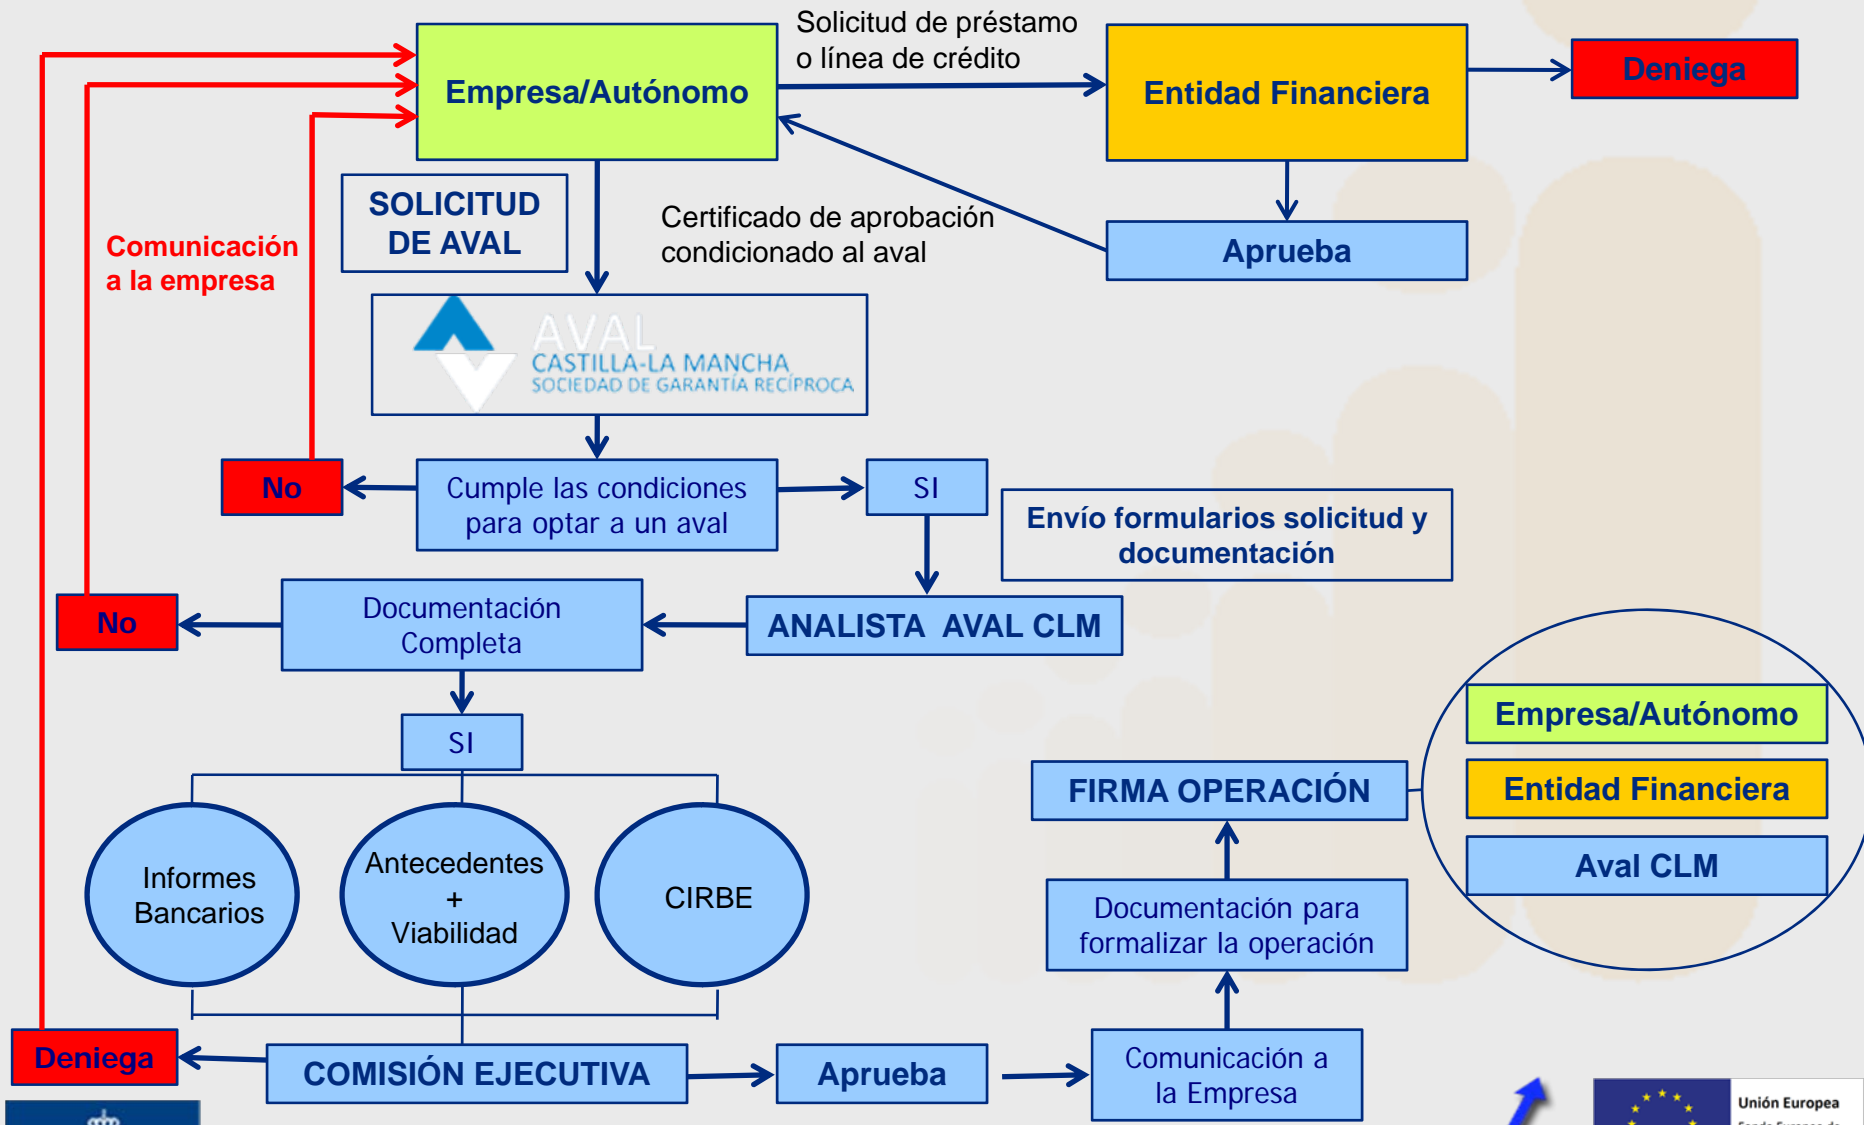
Empresa/Autónomo

Solicitud de préstamo o línea de crédito

Entidad Financiera

Deniega

Aprueba

Certificado de aprobación condicionado al aval

SOLICITUD DE AVAL

Comunicación a la empresa

AVAL CASTILLA-LA MANCHA SOCIEDAD DE GARANTÍA RECÍPROCA

No

Cumple las condiciones para optar a un aval

SI

Envío formularios solicitud y documentación

No

Documentación Completa

ANALISTA AVAL CLM

SI

Informes Bancarios

Antecedentes + Viabilidad

CIRBE

FIRMA OPERACIÓN

Empresa/Autónomo

Entidad Financiera

Aval CLM

Documentación para formalizar la operación

Deniega

COMISIÓN EJECUTIVA

Aprueba

Comunicación a la Empresa

Unión Europea